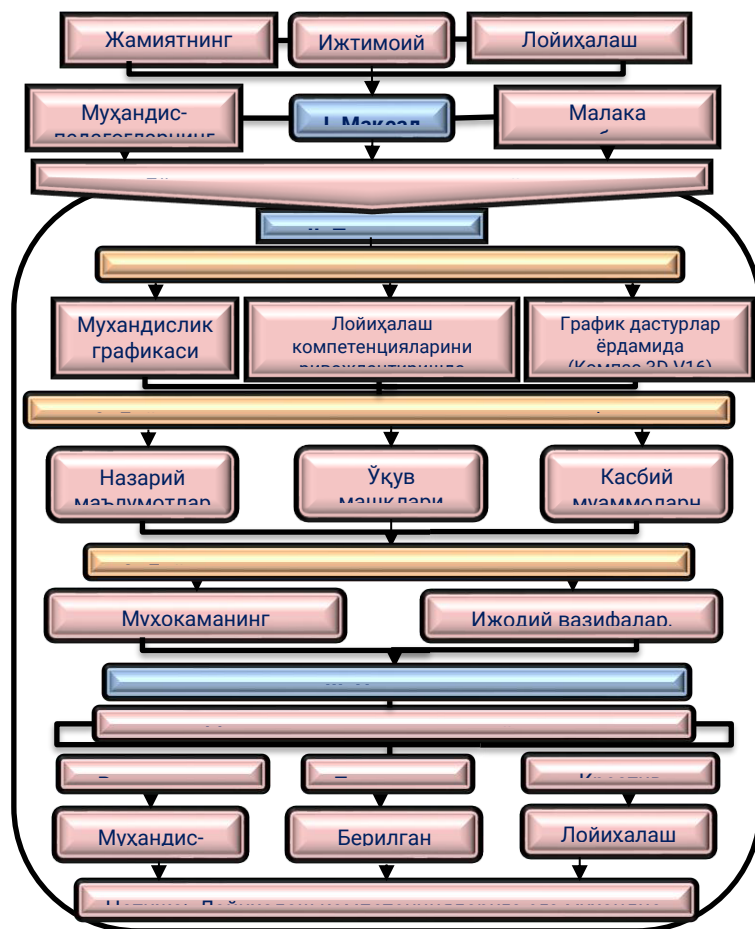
Жамиятнинг

Ижтимоий

Лойиҳалаш

Муҳандис-педагогларнинг

I. Мақсад

Малака

Мухандислик графикаси

Лойиҳалаш компетенцияларини ривожлантиришда

График дастурлар ёрдамида (Компас 3D V16)

Назарий маълумотлар

Ўқув машқлари

Касбий муаммоларн

Мухокаманинг

Ижодий вазифалар.

Муҳандис-

Берилган

Лойихалаш

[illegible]